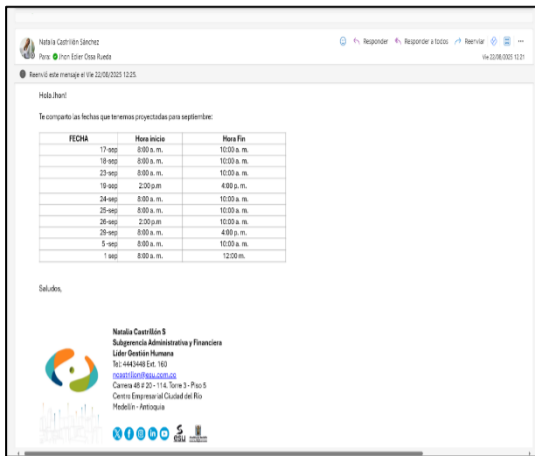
Natalia Castrillón Sánchez
Para: Jhon Edier Ossa Rueda

Responder Responder a todos Reenviar ...
Vie 22/08/2025 12:21

Reenvió este mensaje el Vie 22/08/2025 12:23.

Hola Jhon!

Te comparto las fechas que tenemos proyectadas para septiembre:

| FECHA | Hora inicio | Hora Fin |
|---|---|---|
| 17-sep | 8:00 a. m. | 10:00 a. m. |
| 18-sep | 8:00 a. m. | 10:00 a. m. |
| 23-sep | 8:00 a. m. | 10:00 a. m. |
| 19-sep | 2:00 p.m | 4:00 p. m. |
| 24-sep | 8:00 a. m. | 10:00 a. m. |
| 25-sep | 8:00 a. m. | 10:00 a. m. |
| 26-sep | 2:00 p.m | 10:00 a. m. |
| 29-sep | 8:00 a. m. | 4:00 p. m. |
| 5-sep | 8:00 a. m. | 10:00 a. m. |
| 1 sep | 8:00 a. m. | 12:00 m. |

Saludos,

Natalia Castrillón S
Subgerencia Administrativa y Financiera
Líder Gestión Humana
Tel: 4443448 Ext. 160
ncastrillon@esu.com.co
Carrera 48 # 20 - 114, Torre 3 - Piso 5
Centro Empresarial Ciudad del Río
Medellín - Antioquia

esu